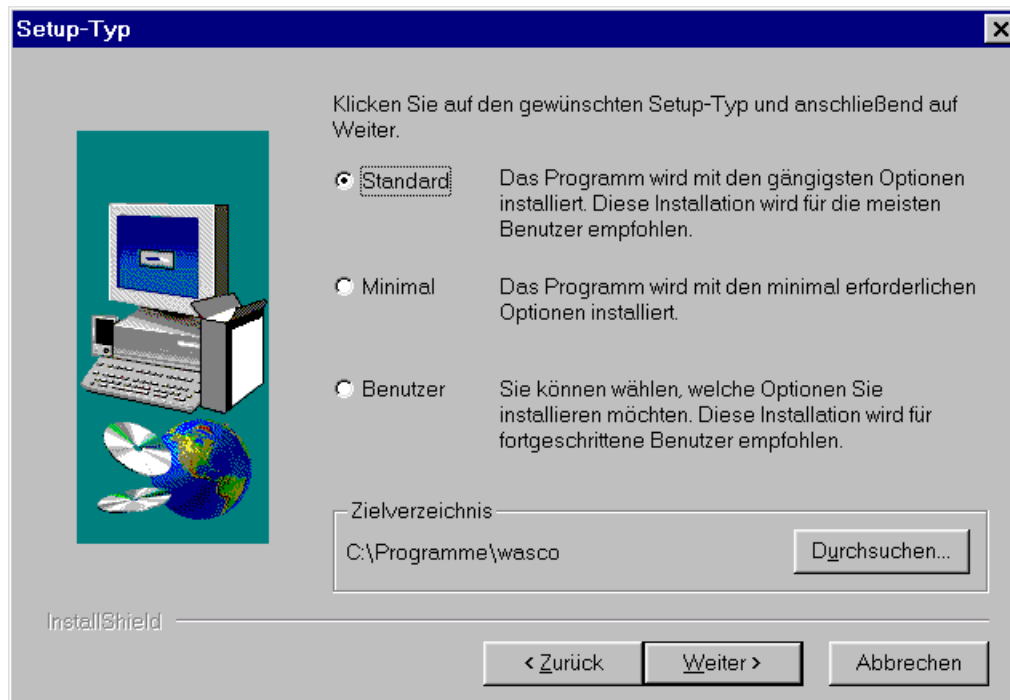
Setup-Typ

Klicken Sie auf den gewünschten Setup-Typ und anschließend auf Weiter.

Standard Das Programm wird mit den gängigsten Optionen installiert. Diese Installation wird für die meisten Benutzer empfohlen.

Minimal Das Programm wird mit den minimal erforderlichen Optionen installiert.

Benutzer Sie können wählen, welche Optionen Sie installieren möchten. Diese Installation wird für fortgeschrittene Benutzer empfohlen.

Zielverzeichnis
C:\Programme\wasco
Durchsuchen...

InstallShield

< Zurück Weiter > Abbrechen